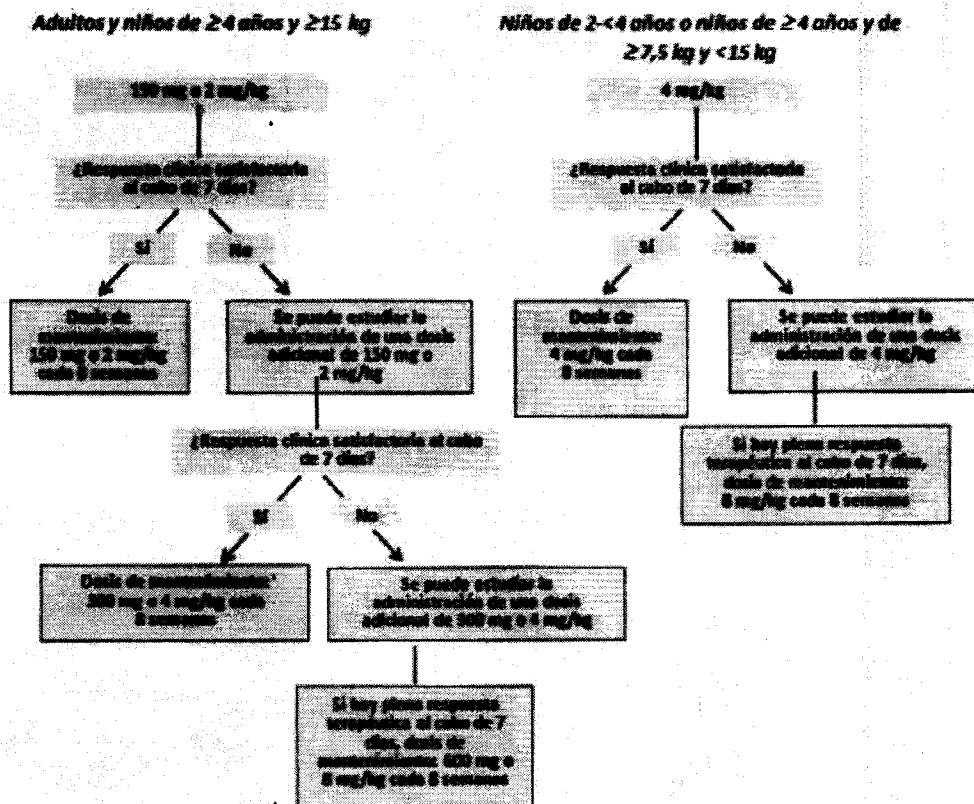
Adultos y niños de ≥4 años y ≥15 kg

150 mg o 2 mg/kg

¿Respuesta clínica satisfactoria al cabo de 7 días?

Sí

No

Dosis de mantenimiento: 150 mg o 2 mg/kg cada 8 semanas

Se puede estudiar la administración de una dosis adicional de 150 mg o 2 mg/kg

¿Respuesta clínica satisfactoria al cabo de 7 días?

Sí

No

Dosis de mantenimiento: 300 mg o 4 mg/kg cada 8 semanas

Se puede estudiar la administración de una dosis adicional de 300 mg o 4 mg/kg

Si hay plena respuesta terapéutica al cabo de 7 días, dosis de mantenimiento: 600 mg o 8 mg/kg cada 8 semanas

Niños de 2-<4 años o niños de ≥4 años y de ≥7,5 kg y <15 kg

4 mg/kg

¿Respuesta clínica satisfactoria al cabo de 7 días?

Sí

No

Dosis de mantenimiento: 4 mg/kg cada 8 semanas

Se puede estudiar la administración de una dosis adicional de 4 mg/kg

Si hay plena respuesta terapéutica al cabo de 7 días, dosis de mantenimiento: 8 mg/kg cada 8 semanas